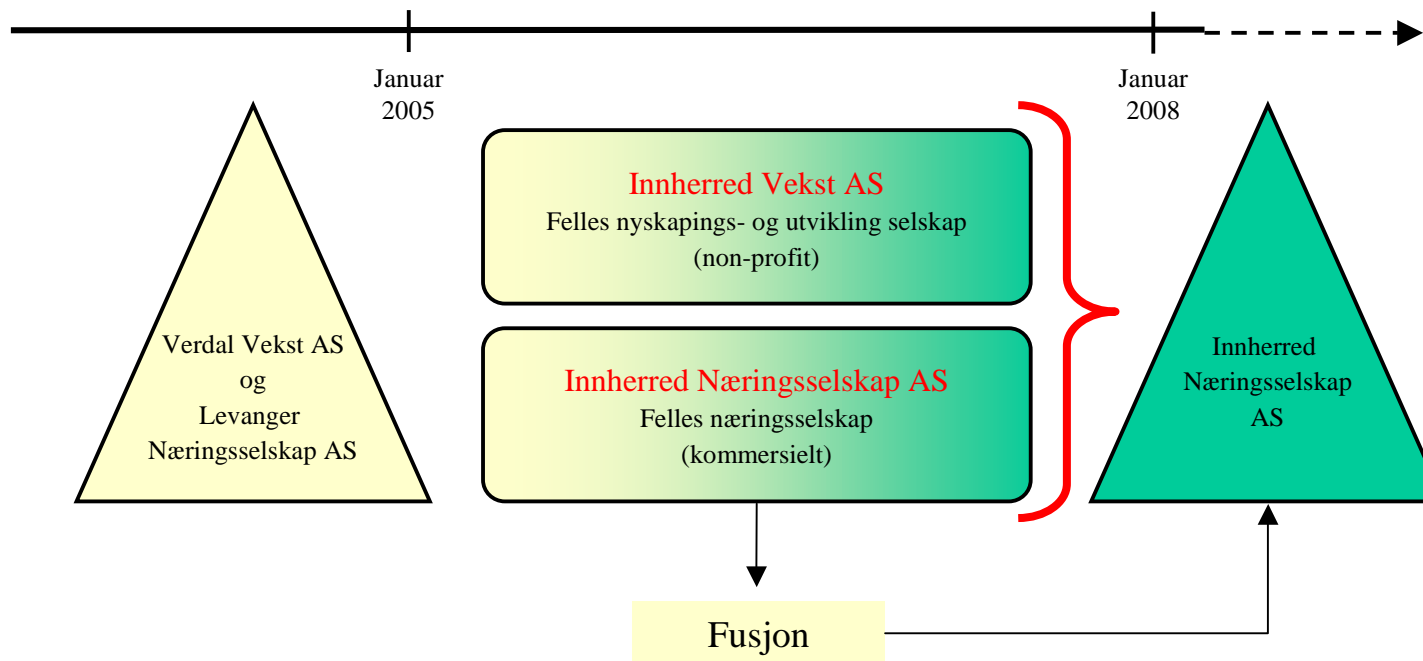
Januar 2005

Januar 2008

Verdal Vekst AS og Levanger Næringsselskap AS

Innherred Vekst AS
Felles nyskapings- og utvikling selskap
(non-profit)

Innherred Næringsselskap AS
Felles næringsselskap
(kommersielt)

Innherred Næringsselskap AS

Fusjon